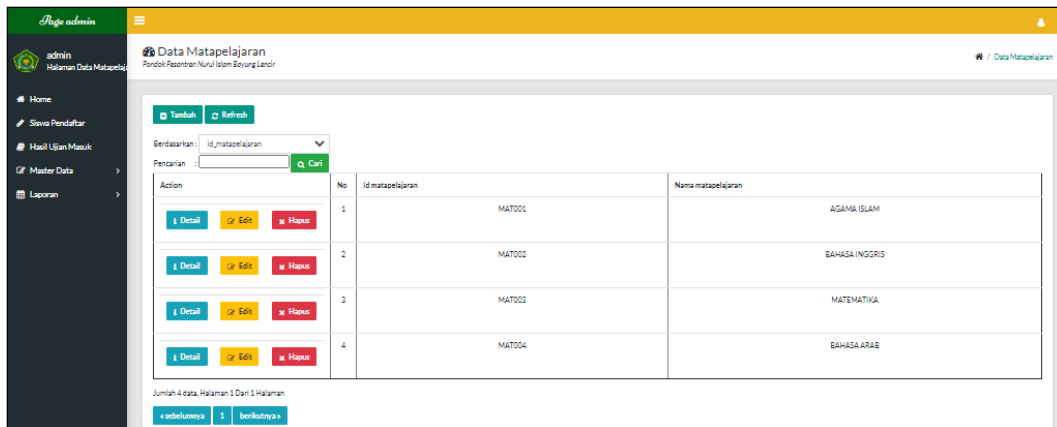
Page admin

admin
Halaman Data Matapelaja

Home
Siswa Pendaftar
Hasil Ujian Masuk
Master Data
Laporan

Data Matapelajaran
Pondok Pesantren Nurul Islam Bayung Lencir

Data Matapelajaran

Tambah Refresh

Berdasarkan : id_matapelajaran
Pencarian : Cari

| Action | No | Id matapelajaran | Nama matapelajaran |
|---|---|---|---|
| Detail Edit Hapus | 1 | MAT001 | AGAMA ISLAM |
| Detail Edit Hapus | 2 | MAT002 | BAHASA INGGRIS |
| Detail Edit Hapus | 3 | MAT003 | MATEMATIKA |
| Detail Edit Hapus | 4 | MAT004 | BAHASA ARAB |

Jumlah 4 data, Halaman 1 Dari 1 Halaman

« sebelumnya 1 berikutnya »